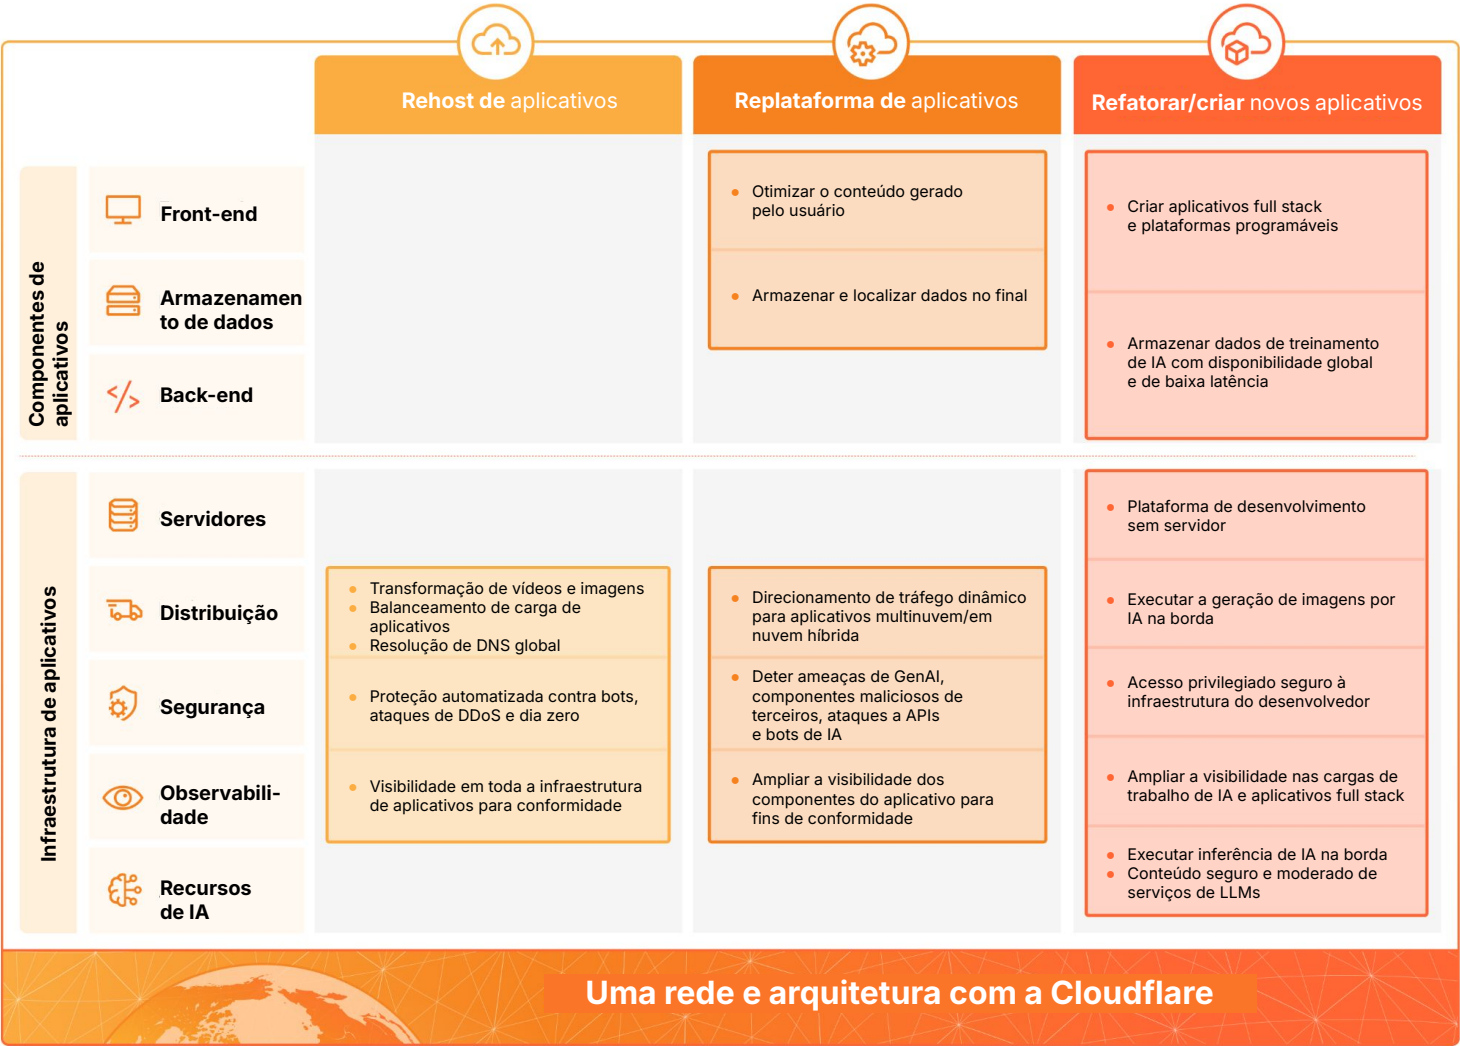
Rehost de aplicativos

Replataforma de aplicativos

Refatorar/criar novos aplicativos

Componentes de aplicativos

Front-end

Armazenamento de dados

Back-end

- Otimizar o conteúdo gerado pelo usuário

- Armazenar e localizar dados no final

- Criar aplicativos full stack e plataformas programáveis

- Armazenar dados de treinamento de IA com disponibilidade global e de baixa latência

Infraestrutura de aplicativos

Servidores

Distribuição

Segurança

Observabilidade

Recursos de IA

- Transformação de vídeos e imagens
- Balanceamento de carga de aplicativos
- Resolução de DNS global

- Proteção automatizada contra bots, ataques de DDoS e dia zero

- Visibilidade em toda a infraestrutura de aplicativos para conformidade

- Direcionamento de tráfego dinâmico para aplicativos multinuvem/em nuvem híbrida

- Deter ameaças de GenAI, componentes maliciosos de terceiros, ataques a APIs e bots de IA

- Ampliar a visibilidade dos componentes do aplicativo para fins de conformidade

- Plataforma de desenvolvimento sem servidor

- Executar a geração de imagens por IA na borda

- Acesso privilegiado seguro à infraestrutura do desenvolvedor

- Ampliar a visibilidade nas cargas de trabalho de IA e aplicativos full stack

- Executar inferência de IA na borda
- Conteúdo seguro e moderado de serviços de LLMs

Uma rede e arquitetura com a Cloudflare